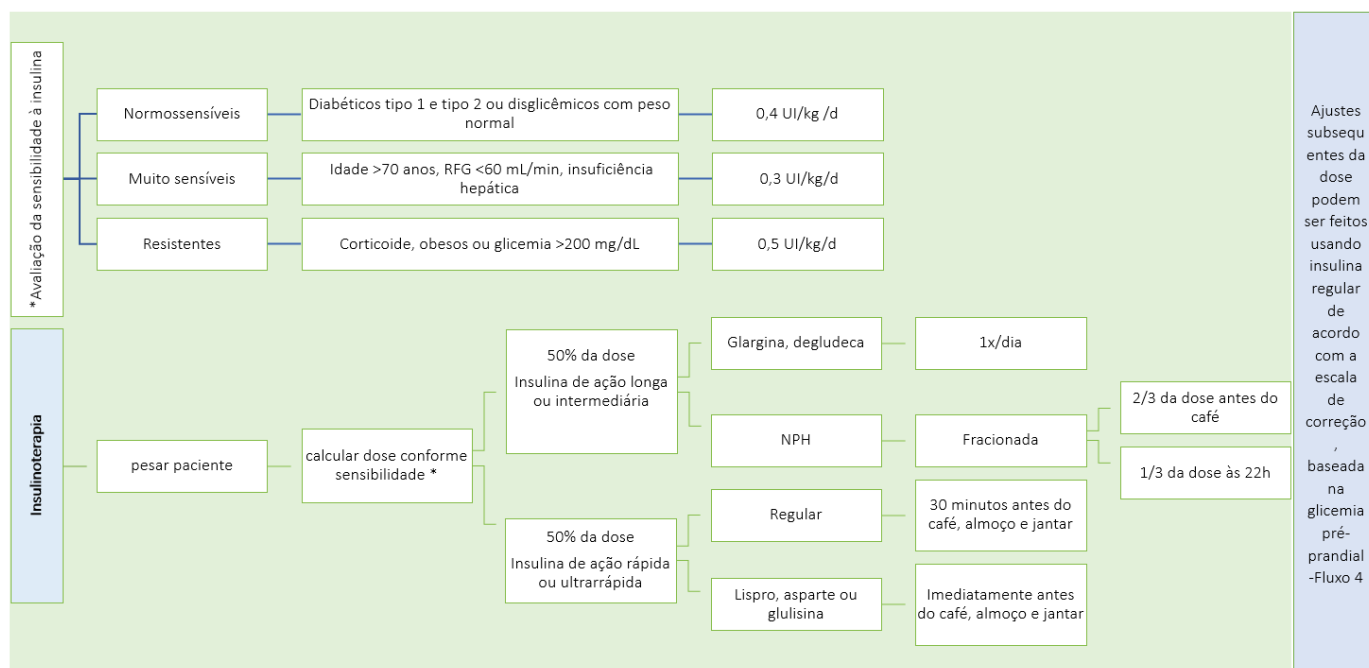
* Avaliação da sensibilidade à insulina

Normossensíveis

Diabéticos tipo 1 e tipo 2 ou disglicêmicos com peso normal

0,4 UI/kg /d

Muito sensíveis

Idade >70 anos, RFG <60 mL/min, insuficiência hepática

0,3 UI/kg/d

Resistentes

Corticoide, obesos ou glicemia >200 mg/dL

0,5 UI/kg/d

Insulinoterapia

pesar paciente

calcular dose conforme sensibilidade *

50% da dose
Insulina de ação longa ou intermediária

Glargina, degludeca

1x/dia

NPH

Fracionada

2/3 da dose antes do café

1/3 da dose às 22h

50% da dose
Insulina de ação rápida ou ultrarrápida

Regular

30 minutos antes do café, almoço e jantar

Lispro, asparte ou glulisina

Imediatamente antes do café, almoço e jantar

Ajustes subsequentes da dose podem ser feitos usando insulina regular de acordo com a escala de correção, baseada na glicemia pré-prandial -Fluxo 4